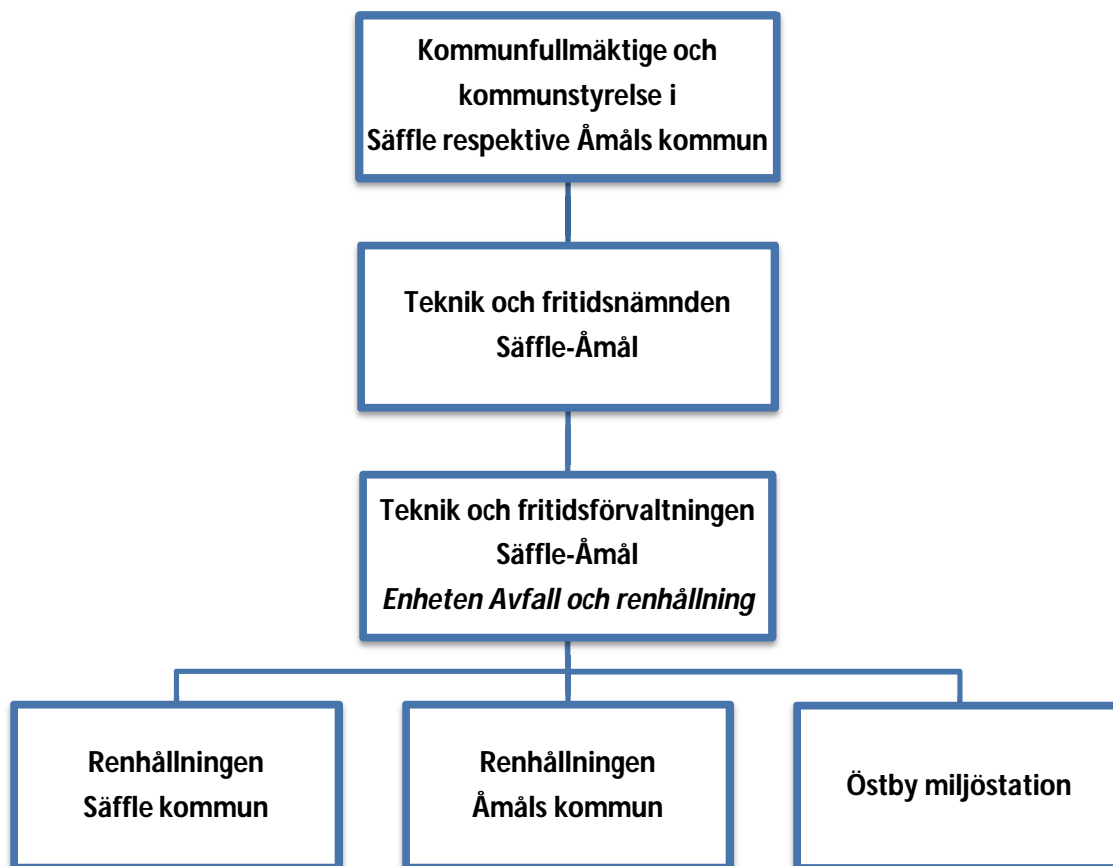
Kommunfullmäktige och kommunstyrelse i Säffle respektive Åmåls kommun

Teknik och fritidsnämnden Säffle-Åmål

Teknik och fritidsförvaltningen Säffle-Åmål
*Enheten Avfall och renhållning*

Renhållningen Säffle kommun

Renhållningen Åmåls kommun

Östby miljöstation